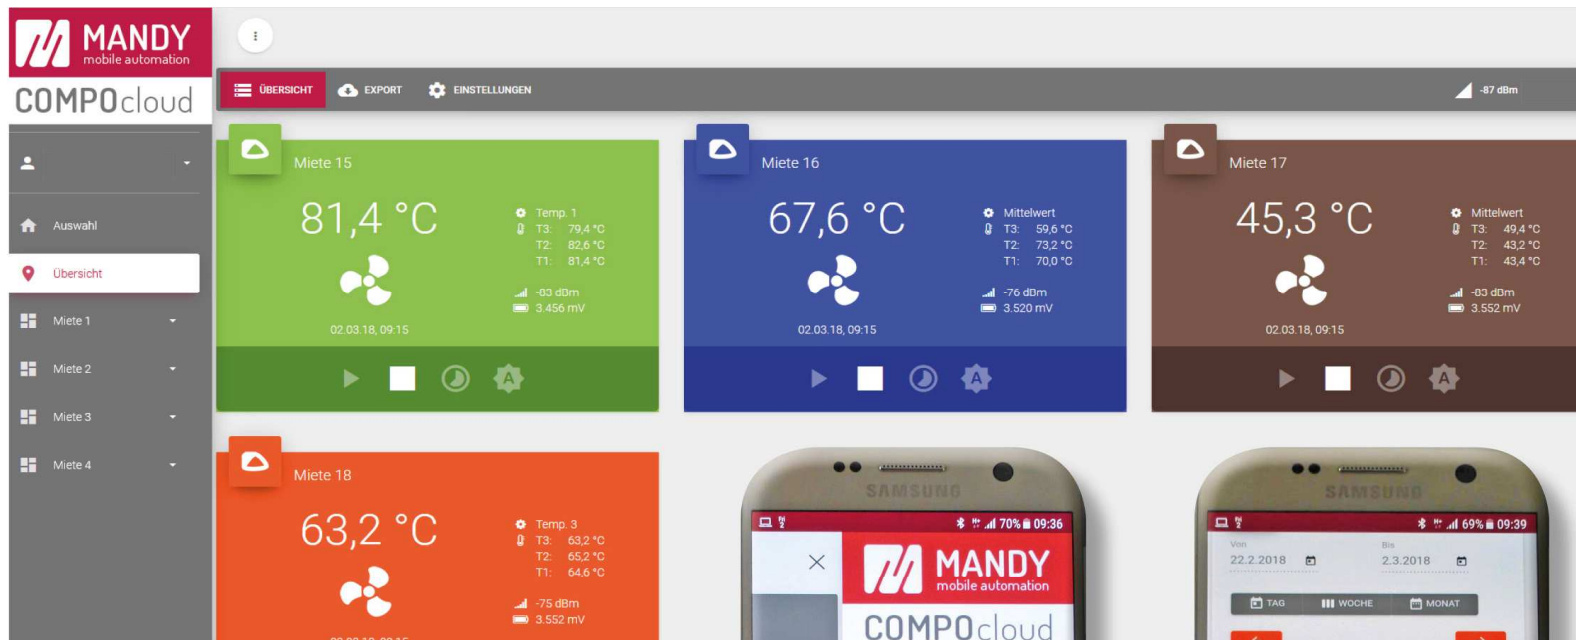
MANDY
mobile automation
COMPOcloud

Auswahl
Übersicht
Miete 1
Miete 2
Miete 3
Miete 4

⋮

ÜBERSICHT EXPORT EINSTELLUNGEN
-87 dBm

Miete 15
81,4 °C
Temp. 1
T3: 79,4 °C
T2: 82,6 °C
T1: 81,4 °C
-83 dBm
3.456 mV
02.03.18, 09:15

Miete 16
67,6 °C
Mittelwert
T3: 59,6 °C
T2: 73,2 °C
T1: 70,0 °C
-76 dBm
3.520 mV
02.03.18, 09:15

Miete 17
45,3 °C
Mittelwert
T3: 49,4 °C
T2: 43,2 °C
T1: 43,4 °C
-83 dBm
3.552 mV
02.03.18, 09:15

Miete 18
63,2 °C
Temp. 3
T3: 63,2 °C
T2: 65,2 °C
T1: 64,6 °C
-75 dBm
3.552 mV
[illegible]

SAMSUNG
70% 09:36
MANDY
mobile automation
COMPOcloud

SAMSUNG
69% 09:39
Von
22.2.2018
Bis
2.3.2018
TAG
WOCHE
MONAT